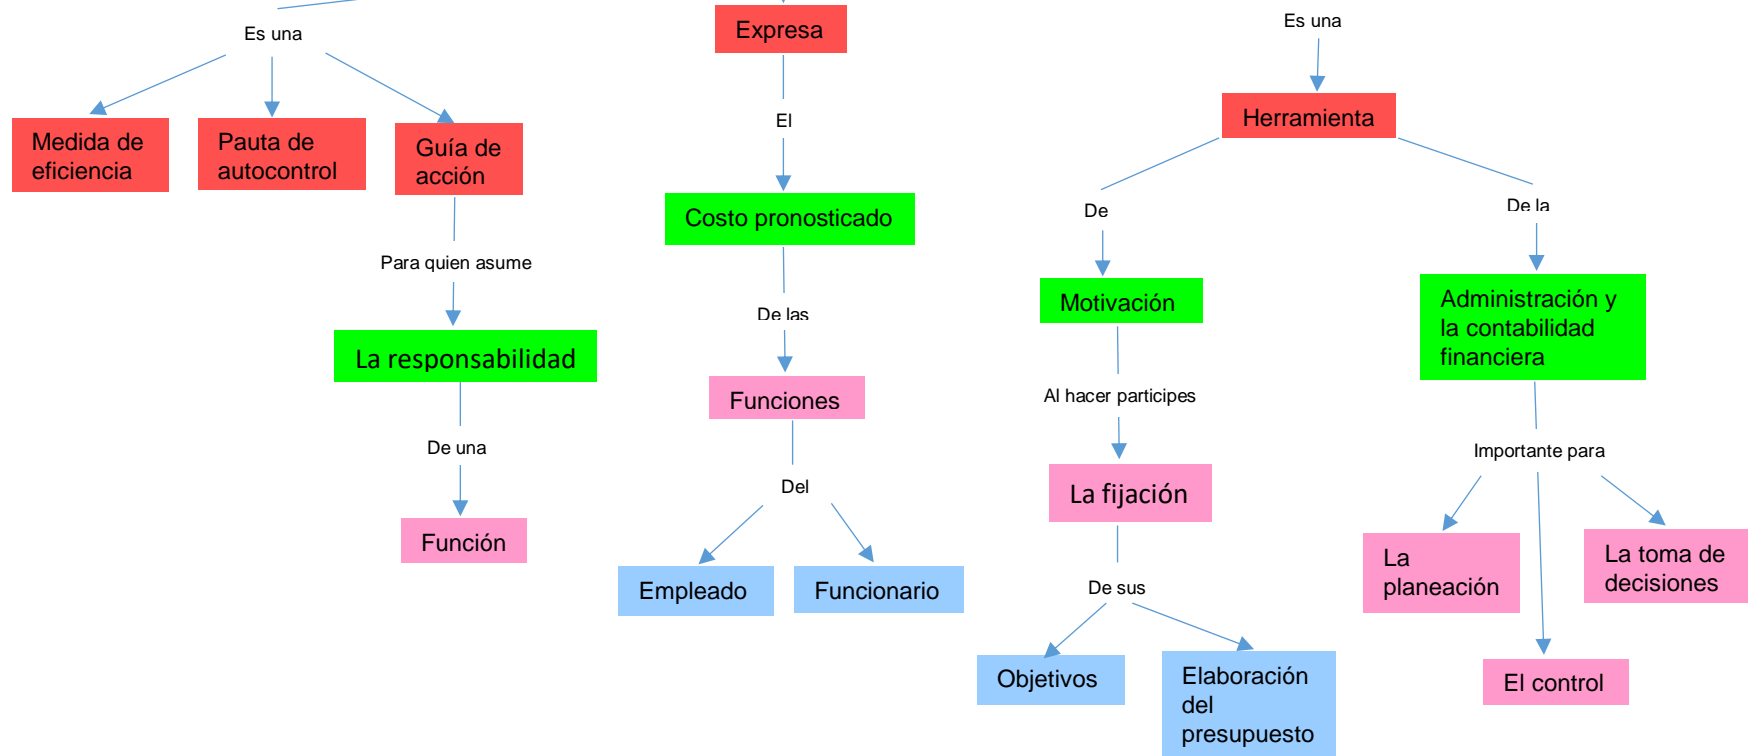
Es una

Medida de eficiencia

Pauta de autocontrol

Guía de acción

Para quien asume

La responsabilidad

De una

Función

Expresa

El

Costo pronosticado

De las

Funciones

Del

Empleado

Funcionario

Es una

Herramienta

De

Motivación

Al hacer participes

La fijación

De sus

Objetivos

Elaboración del presupuesto

De la

Administración y la contabilidad financiera

Importante para

La planeación

El control

La toma de decisiones